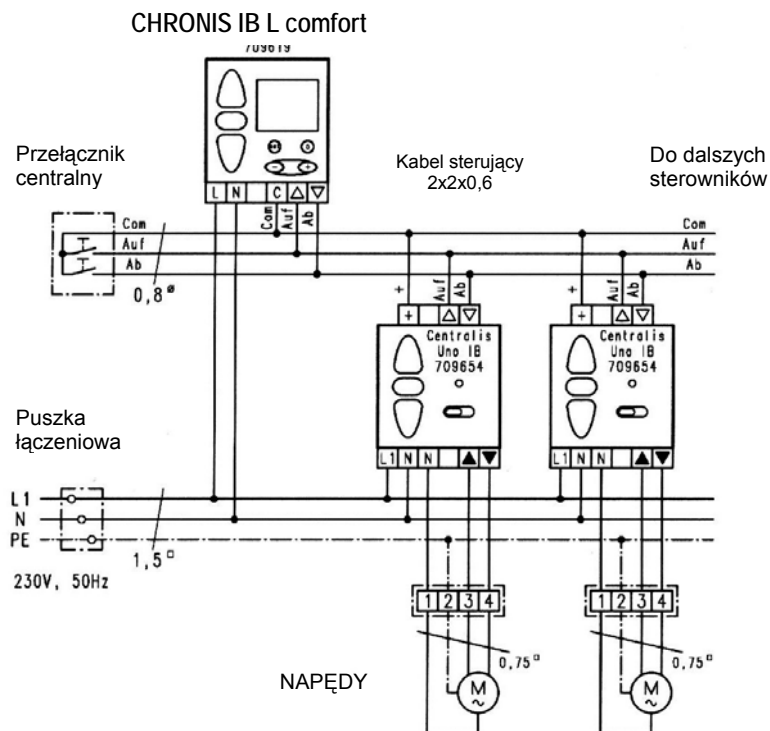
CHRONIS IB L comfort
709619

Przełącznik centralny

Kabel sterujący
2x2x0,6

Do dalszych sterowników

L N C △ ▽
Com Auf Ab

Com
Auf
Ab

0,8ø

Com
Auf
Ab

+ Auf Ab
+ △ ▽
Centralis Uno IB 709654
L1 N N ▲ ▼

+ Auf Ab
+ △ ▽
Centralis Uno IB 709654
L1 N N ▲ ▼

Puszka łączeniowa

L1
N
PE
1,5□
230V, 50Hz

1 2 3 4
0,75□
M
~

1 2 3 4
0,75□
M
~

NAPĘDY